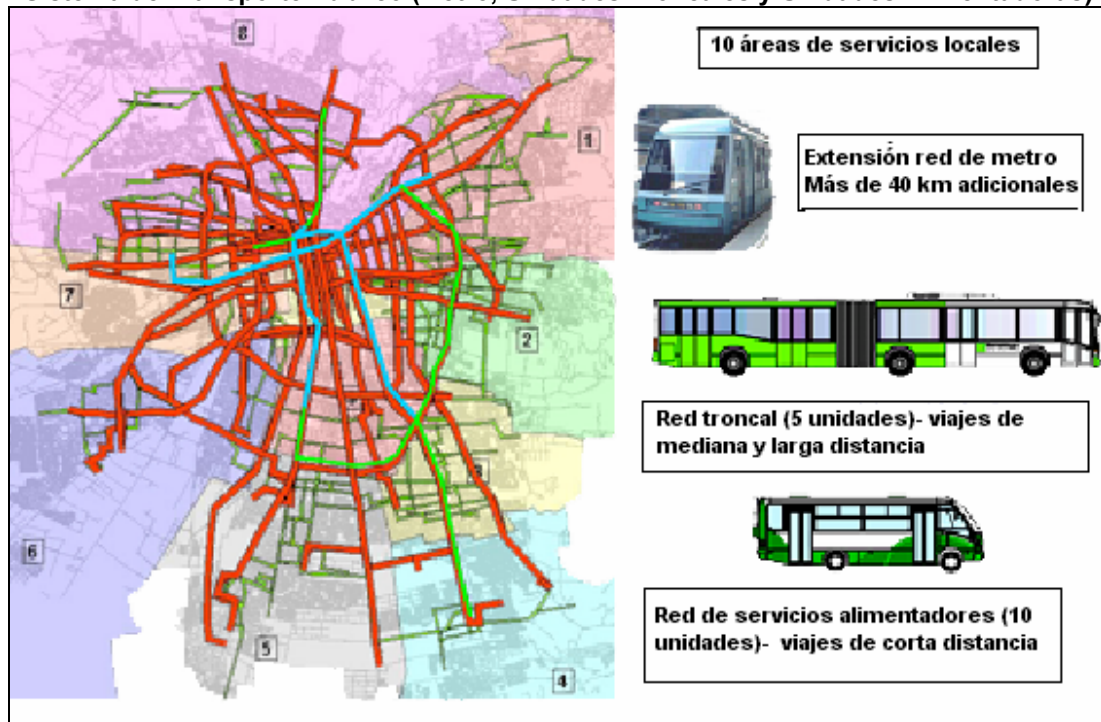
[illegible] (Metro, Unidades Troncales y Unidades Alimentadoras)

8

1

7

2

3

6

5

4

10 áreas de servicios locales

Extensión red de metro
Más de 40 km adicionales

Red troncal (5 unidades)- viajes de mediana y larga distancia

Red de servicios alimentadores (10 unidades)- viajes de corta distancia